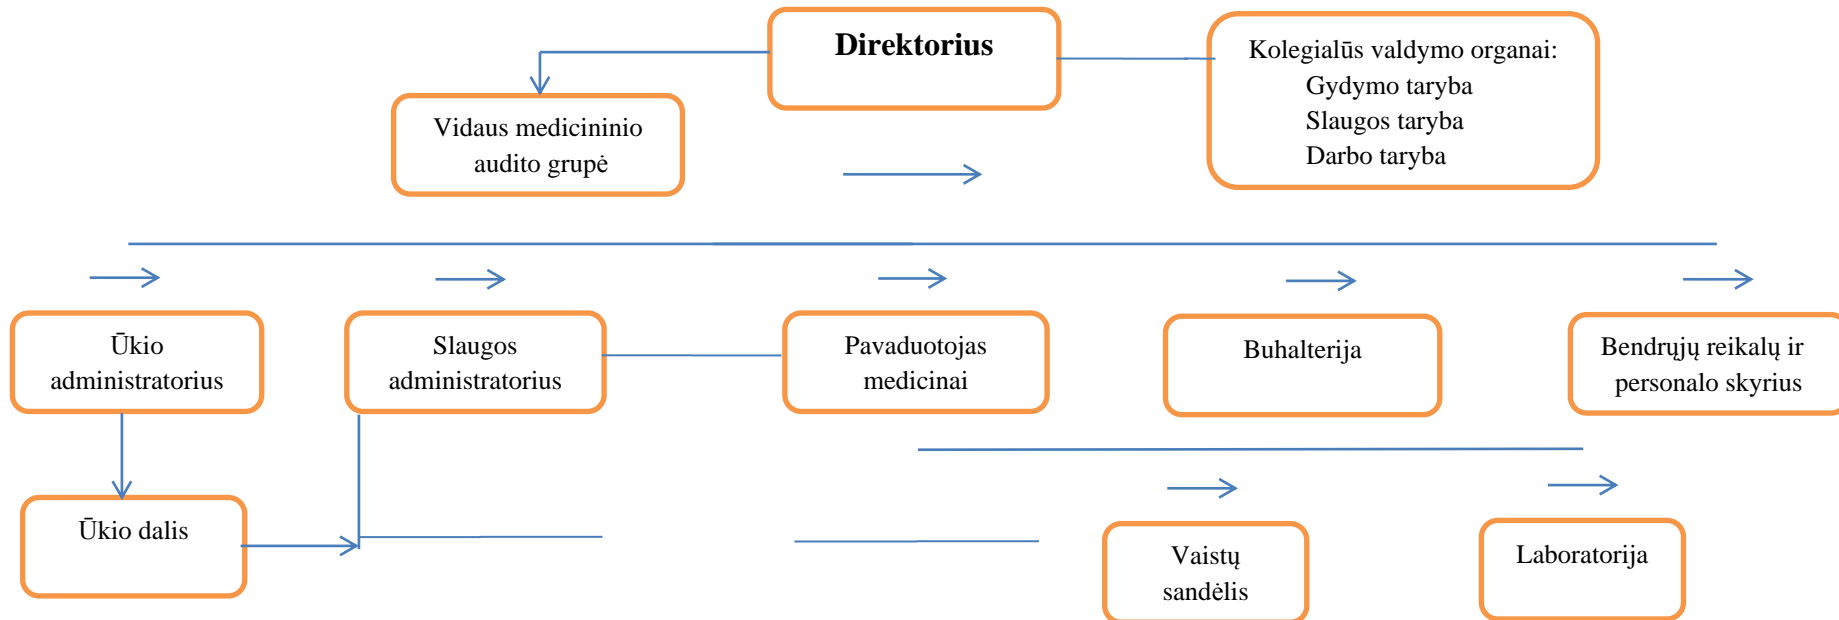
Direktorius

Vidaus medicininio audito grupė

Kolegialūs valdymo organai:
Gydymo taryba
Slaugos taryba
Darbo taryba

Ūkio administratorius

Slaugos administratorius

Pavaduotojas medicinai

Buhalterija

Bendrųjų reikalų ir personalo skyrius

Ūkio dalis

Vaistų sandėlis

Laboratorija